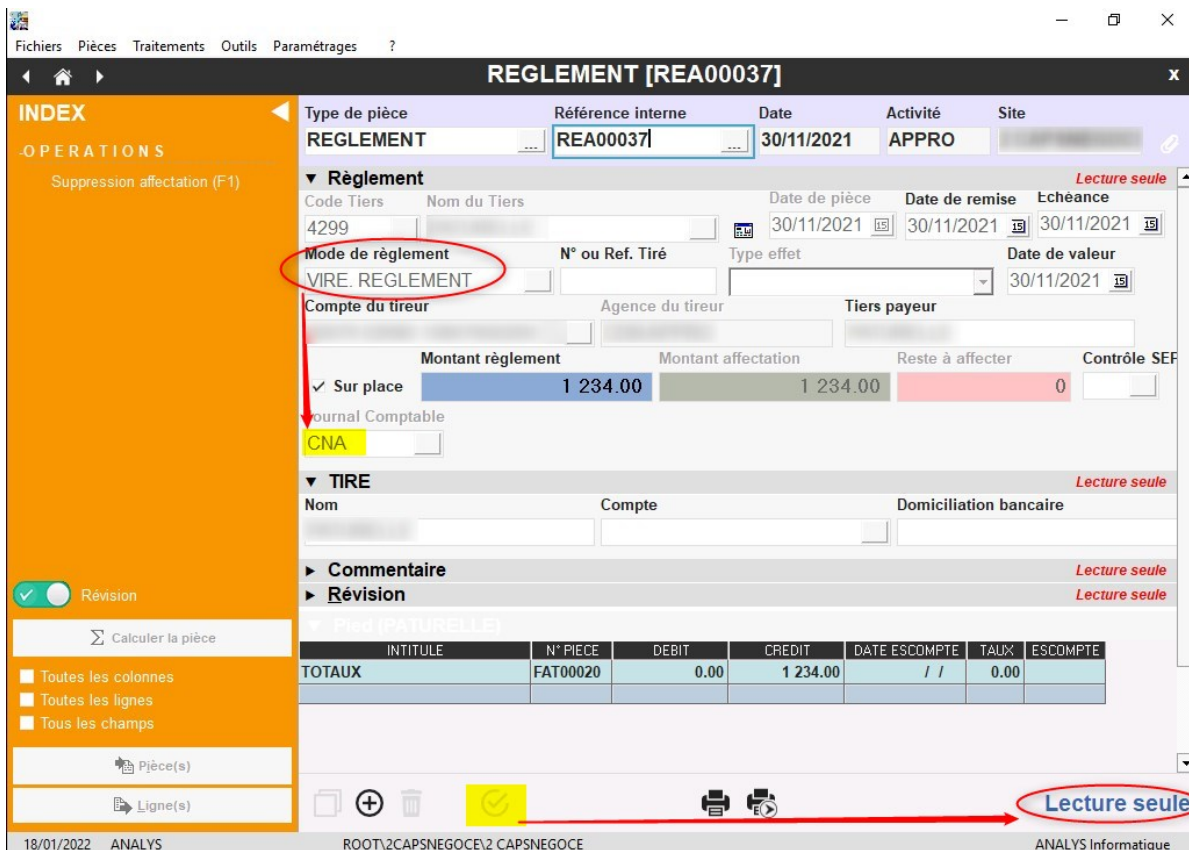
Fichiers Pièces Traitements Outils Paramétrages ?

REGLEMENT [REA00037]

INDEX
OPERATIONS
Suppression affectation (F1)

Type de pièce
REGLEMENT
Référence interne
REA00037
Date
30/11/2021
Activité
APPRO
Site
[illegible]

▼ Règlement
Lecture seule
Code Tiers
4299
Nom du Tiers
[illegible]
Date de pièce
30/11/2021
Date de remise
30/11/2021
Echéance
30/11/2021
Mode de règlement
VIRE. REGLEMENT
N° ou Ref. Tiré
Type effet
Date de valeur
30/11/2021
Compte du tireur
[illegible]
Agence du tireur
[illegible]
Tiers payeur
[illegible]
Montant règlement
Montant affectation
Reste à affecter
Contrôle SEP
✓ Sur place
1 234.00
1 234.00
0
Journal Comptable
CNA

▼ TIRE
Lecture seule
Nom
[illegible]
Compte
Domiciliation bancaire

► Commentaire
Lecture seule
► Révision
Lecture seule

Révision

∑ Calculer la pièce

Toutes les colonnes
Toutes les lignes
Tous les champs

Pièce(s)
Ligne(s)

▼ Pied (PATURELLE)

| INTITULE | N° PIECE | DEBIT | CREDIT | DATE ESCOMPTE | TAUX | ESCOMPTE |
|---|---|---|---|---|---|---|
| TOTAUX | FAT00020 | 0.00 | 1 234.00 | / / | 0.00 | |
| | | | | | | |

Lecture seule

18/01/2022 ANALYS
ROOT\2CAPSNEGOCE\2 CAPSNEGOCE
ANALYS Informatique